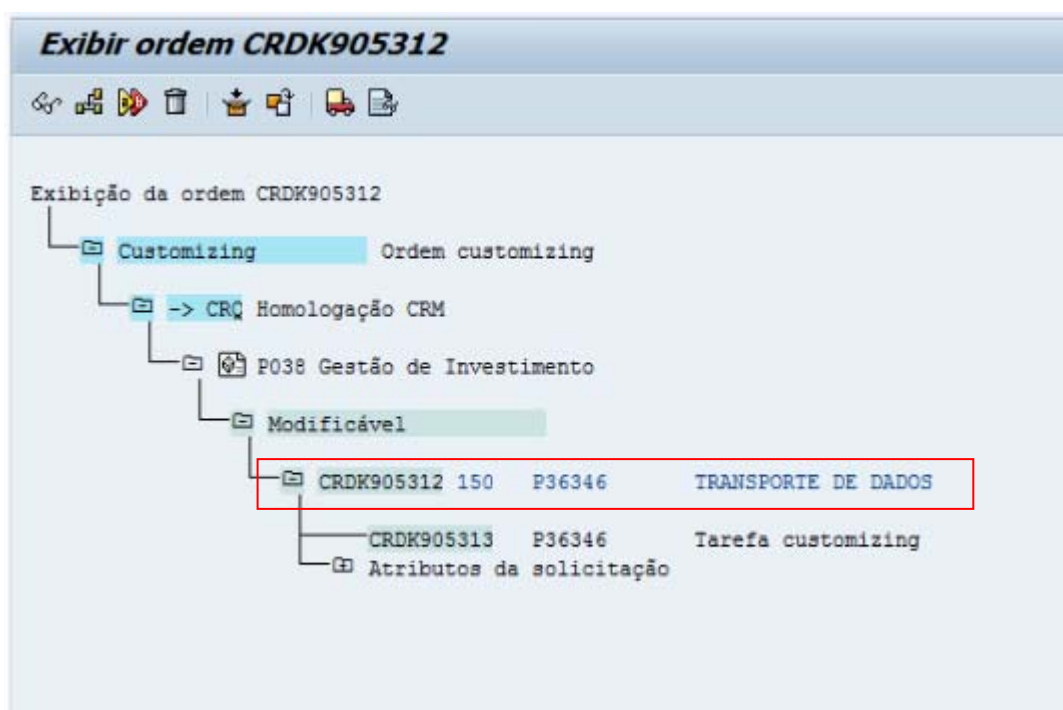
Exibir ordem CRDK905312

Exibição da ordem CRDK905312

Customizing Ordem customizing

-> CRQ Homologação CRM

P038 Gestão de Investimento

Modificável

CRDK905312 150 P36346 TRANSPORTE DE DADOS

CRDK905313 P36346 Tarefa customizing

Atributos da solicitação